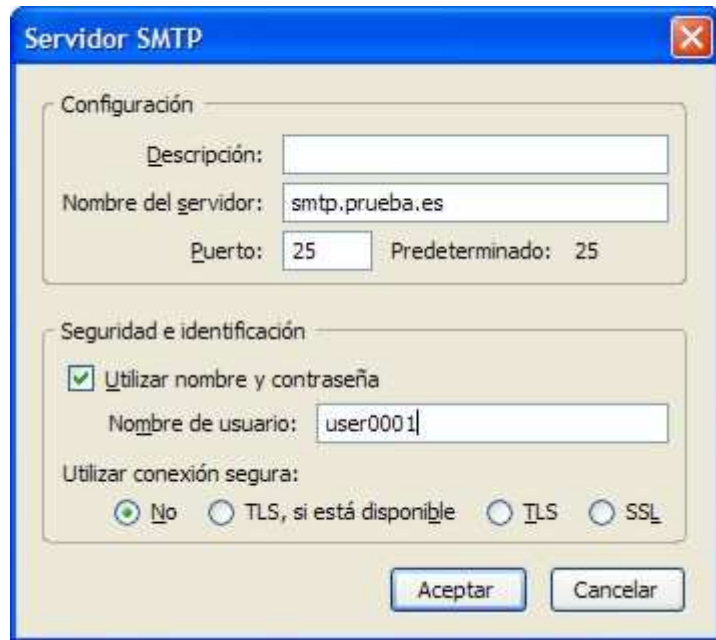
Servidor SMTP

Configuración

Descripción:

Nombre del servidor: smtp.prueba.es

Puerto: 25 Predeterminado: 25

Seguridad e identificación

Utilizar nombre y contraseña

Nombre de usuario: user0001

Utilizar conexión segura:

No TLS, si está disponible TLS SSL

Aceptar Cancelar